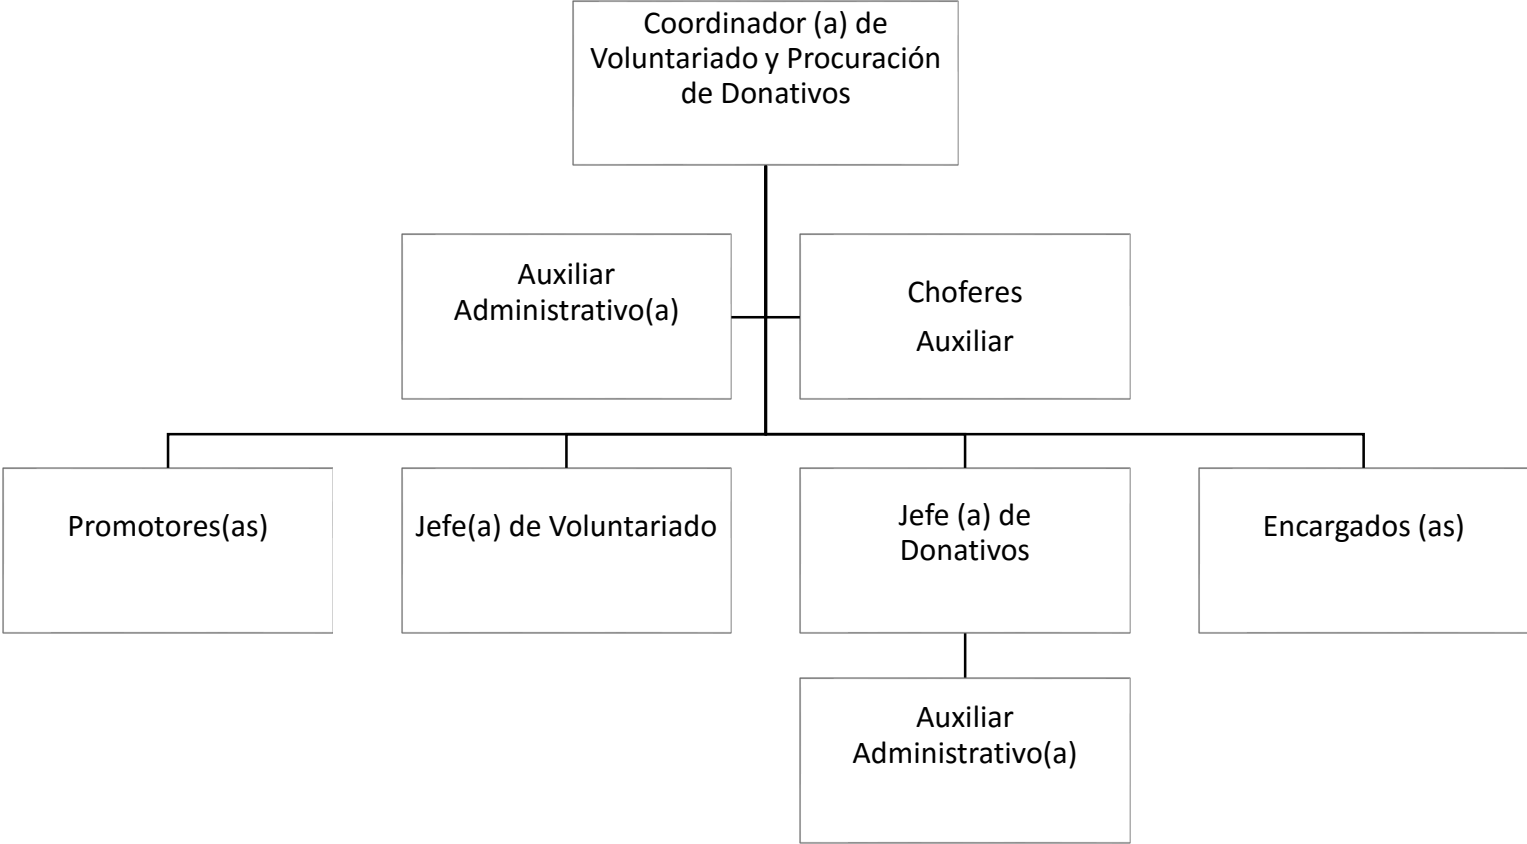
Coordinador (a) de Voluntariado y Procuración de Donativos

Auxiliar Administrativo(a)

Choferes

Auxiliar

Promotores(as)

Jefe(a) de Voluntariado

Jefe (a) de Donativos

Encargados (as)

Auxiliar Administrativo(a)